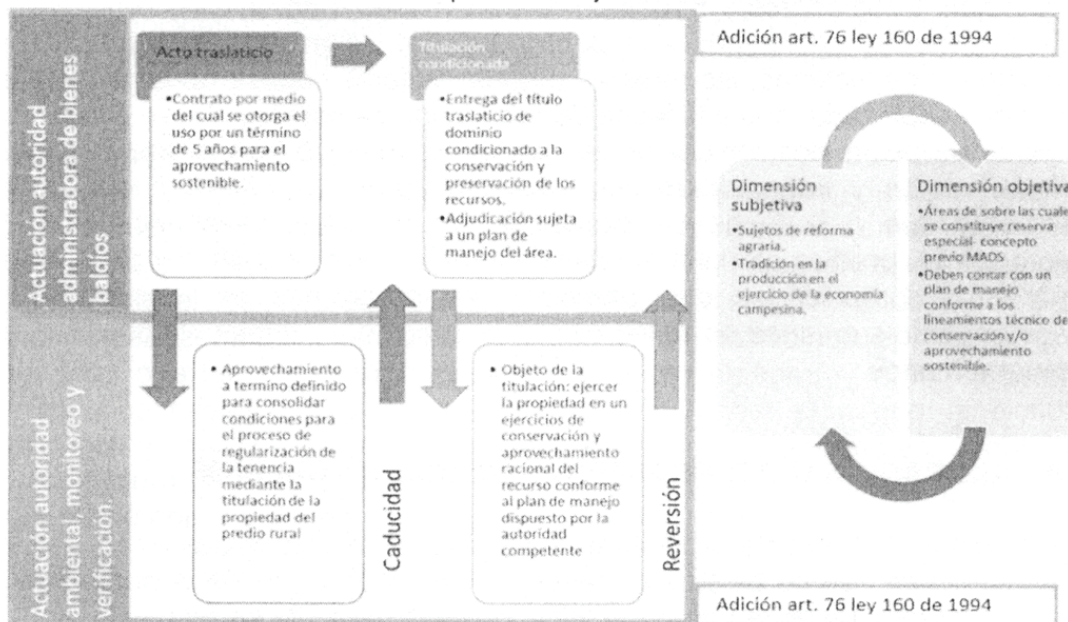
Actuación autoridad administradora de bienes baldíos

Acto traslaticio

•Contrato por medio del cual se otorga el uso por un término de 5 años para el aprovechamiento sostenible.

Titulación condicionada

•Entrega del título traslaticio de dominio condicionado a la conservación y preservación de los recursos.
•Adjudicación sujeta a un plan de manejo del área.

Actuación autoridad ambiental, monitoreo y verificación

• Aprovechamiento a termino definido para consolidar condiciones para el proceso de regularización de la tenencia mediante la titulación de la propiedad del predio rural

Caducidad

• Objeto de la titulación: ejercer la propiedad en un ejercicios de conservación y aprovechamiento racional del recurso conforme al plan de manejo dispuesto por la autoridad competente

Reversión

Adición art. 76 ley 160 de 1994

Dimensión subjetiva
•Sujetos de reforma agraria.
•Tradición en la producción en el ejercicio de la economía campesina.

Dimensión objetiva
•Áreas de sobre las cuale se constituye reserva especial- concepto previo MADS
•Deben contar con un plan de manejo conforme a los lineamientos técnico de conservación y/o aprovechamiento sostenible.

Adición art. 76 ley 160 de 1994